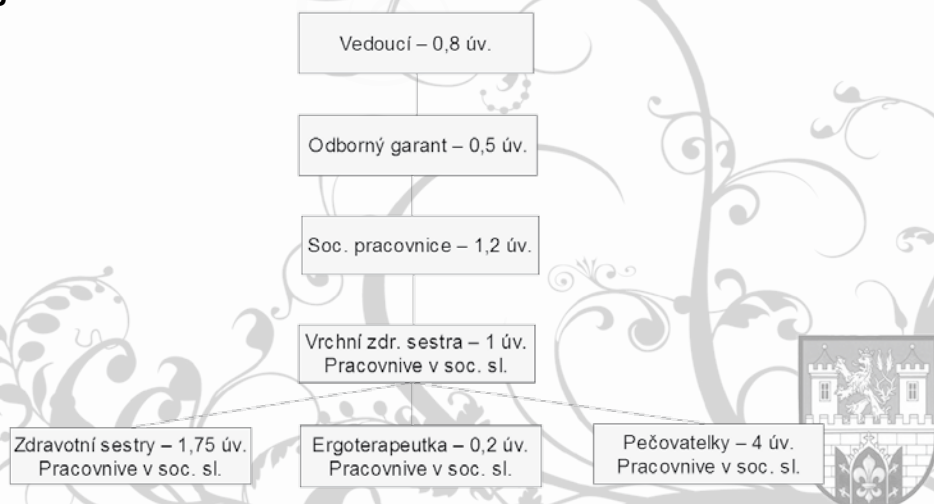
Vedoucí – 0,8 úv.

Odborný garant – 0,5 úv.

Soc. pracovnice – 1,2 úv.

Vrchní zdr. sestra – 1 úv.
Pracovnive v soc. sl.

Zdravotní sestry – 1,75 úv.
Pracovnive v soc. sl.

Ergoterapeutka – 0,2 úv.
Pracovnive v soc. sl.

Pečovatelky – 4 úv.
Pracovnive v soc. sl.